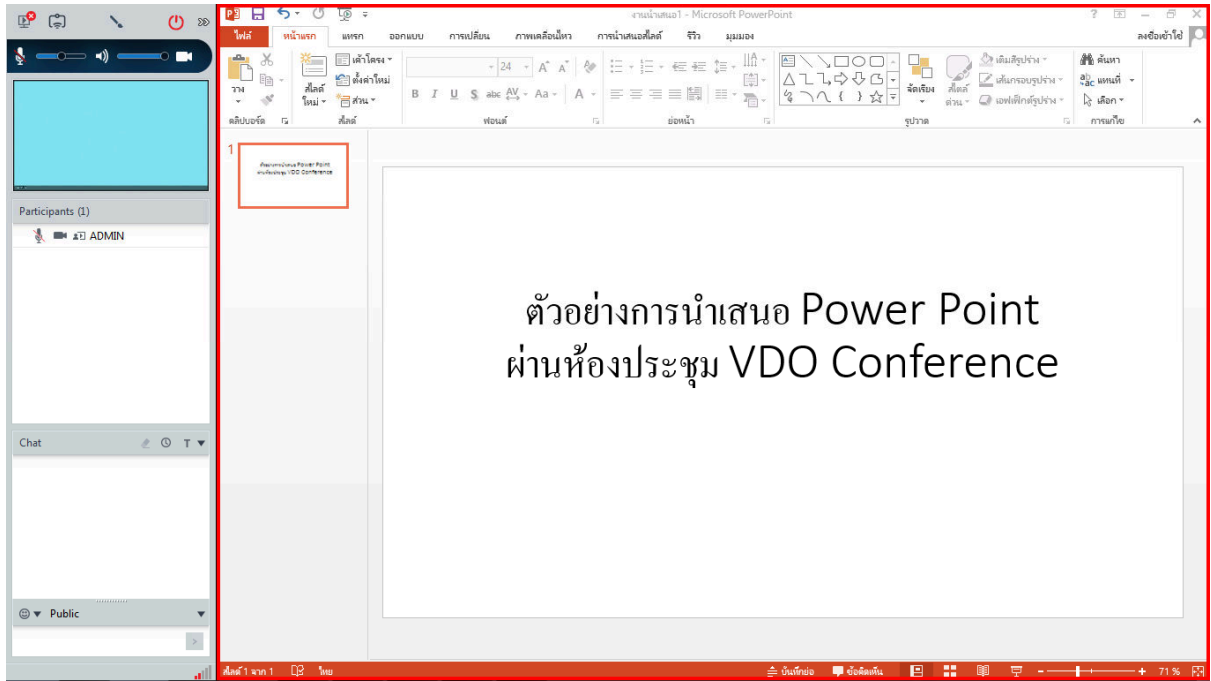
Participants (1)

ADMIN

Chat

Public

งานนำเสนอ1 - Microsoft PowerPoint

ไฟล์ หน้าแรก แทรก ออกแบบ การเปลี่ยน ภาพเคลื่อนไหว การนำเสนอสไลด์ รีวิว มุมมอง ลงชื่อเข้าใช้

วาง สไลด์ใหม่ เค้าโครง ตั้งค่าใหม่ ส่วน 24 B I U S abc Aa A จัดเรียง สไตล์ด่วน เติมสีรูปร่าง เส้นกรอบรูปร่าง เอฟเฟ็กต์รูปร่าง ค้นหา แทนที่ เลือก

คลิปบอร์ด สไลด์ ฟอนต์ ย่อหน้า รูปวาด การแก้ไข

1

ตัวอย่างการนำเสนอ Power Point ผ่านห้องประชุม VDO Conference

ตัวอย่างการนำเสนอ Power Point
ผ่านห้องประชุม VDO Conference

สไลด์ 1 จาก 1 ไทย บันทึกย่อ ข้อคิดเห็น 71 %